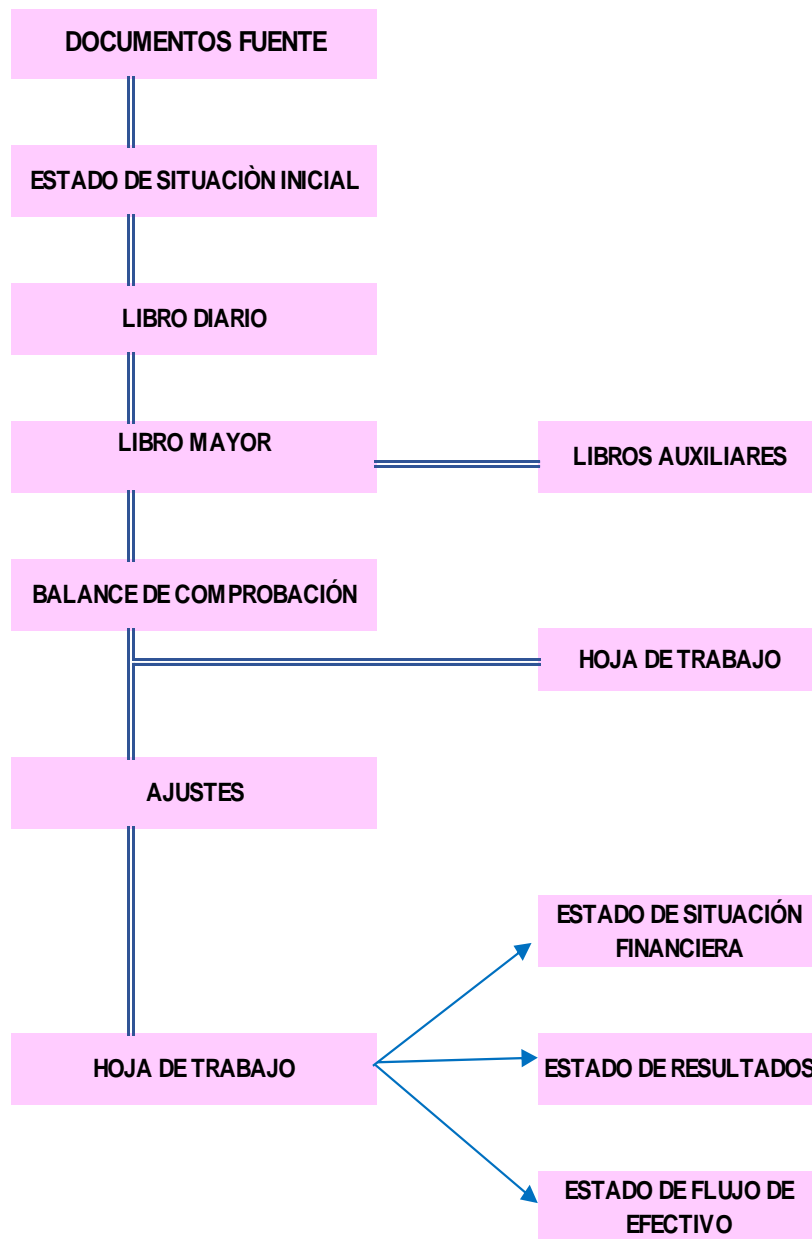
DOCUMENTOS FUENTE

ESTADO DE SITUACIÒN INICIAL

LIBRO DIARIO

LIBRO MAYOR

LIBROS AUXILIARES

BALANCE DE COMPROBACIÓN

HOJA DE TRABAJO

AJUSTES

HOJA DE TRABAJO

ESTADO DE SITUACIÓN FINANCIERA

ESTADO DE RESULTADOS

ESTADO DE FLUJO DE EFECTIVO